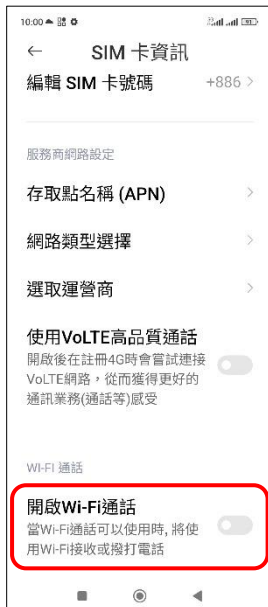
10:00

←　SIM 卡資訊

編輯 SIM 卡號碼　+886 >

服務商網路設定

存取點名稱 (APN) >

網路類型選擇 >

選取運營商 >

使用VoLTE高品質通話
開啟後在註冊4G時會嘗試連接VoLTE網路，從而獲得更好的通訊業務(通話等)感受

WI-FI 通話

開啟Wi-Fi通話
當Wi-Fi通話可以使用時, 將使用Wi-Fi接收或撥打電話